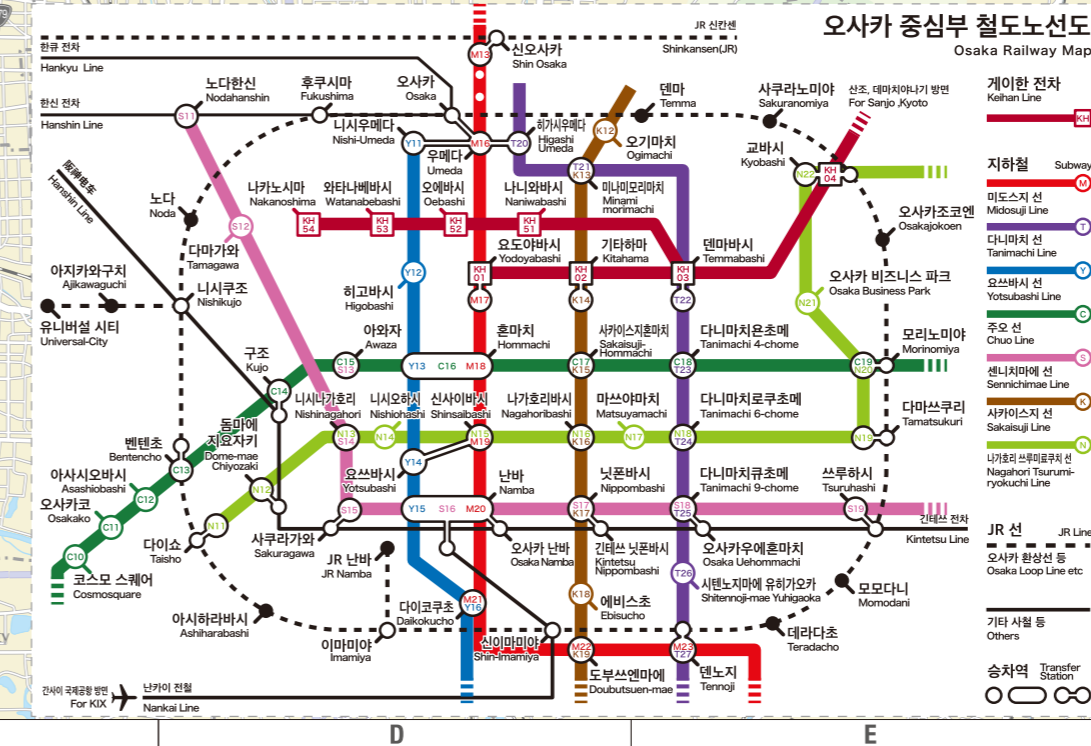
오사카 중심부 철도노선도
Osaka Railway Map

JR 신칸센
Shinkansen(JR)
한큐 전차
Hankyu Line
한신 전차
Hanshin Line
阪神電車
Hanshin Line

M13
신오사카
Shin Osaka
노다한신
Nodahanshin
S11
후쿠시마
Fukushima
오사카
Osaka
니시우메다
Nishi-Umeda
Y11
M16
우메다
Umeda
T20
히가시우메다
Higashi Umeda
덴마
Temma
K12
오기마치
Ogimachi
T21
K13
미나미모리마치
Minami morimachi
사쿠라노미야
Sakuranomiya
산조, 데마치야나기 방면
For Sanjo ,Kyoto
교바시
Kyobashi
N22
KH 04
노다
Noda
S12
나카노시마
Nakanoshima
KH 54
와타나베바시
Watanabebashi
KH 53
오에바시
Oebashi
KH 52
나니와바시
Naniwabashi
KH 51
오사카조코엔
Osakajokoen
다마가와
Tamagawa
Y12
요도야바시
Yodoyabashi
KH 01
기타하마
Kitahama
KH 02
덴마바시
Temmabashi
KH 03
아지카와구치
Ajikawaguchi
니시쿠조
Nishikujo
유니버설 시티
Universal-City
히고바시
Higobashi
M17
K14
T22
오사카 비즈니스 파크
Osaka Business Park
N21
아와자
Awaza
C15
S13
Y13
C16
M18
혼마치
Hommachi
C17
K15
사카이스지혼마치
Sakaisuji-Hommachi
C18
T23
다니마치욘초메
Tanimachi 4-chome
모리노미야
Morinomiya
C19
N20
구조
Kujo
C14
니시나가호리
Nishinagahori
니시오하시
Nishiohashi
신사이바시
Shinsaibashi
나가호리바시
Nagahoribashi
마쓰야마치
Matsuyamachi
다니마치로쿠초메
Tanimachi 6-chome
다마쓰쿠리
Tamatsukuri
도마에 지요자키
Dome-mae Chiyozaki
벤텐초
Bentencho
N13
S14
N14
N15
M19
N16
K16
N17
N18
T24
N19
C13
Y14
아사시오바시
Asashiobashi
C12
N12
요쓰바시
Yotsubashi
난바
Namba
닛폰바시
Nippombashi
다니마치큐초메
Tanimachi 9-chome
쓰루하시
Tsuruhashi
오사카코
Osakako
C11
S15
Y15
S16
M20
S17
K17
S18
T25
S19
긴테쓰 전차
Kintetsu Line
N11
다이쇼
Taisho
사쿠라가와
Sakuragawa
오사카 난바
Osaka Namba
긴테쓰 닛폰바시
Kintetsu Nippombashi
오사카우에혼마치
Osaka Uehommachi
C10
코스모 스퀘어
Cosmosquare
JR 난바
JR Namba
T26
시텐노지마에 유히가오카
Shitennoji-mae Yuhigaoka
K18
에비스초
Ebisucho
모모다니
Momodani
아시하라바시
Ashiharabashi
다이코쿠초
Daikokucho
M21
Y16
이마미야
Imamiya
신이마미야
Shin-Imamiya
M22
K19
M23
T27
데라다초
Teradacho
도부쓰엔마에
Doubutsuen-mae
덴노지
Tennoji
간사이 국제공항 방면
For KIX
난카이 전철
Nankai Line

게이한 전차
Keihan Line
KH
지하철
Subway
M
미도스지 선
Midosuji Line
T
다니마치 선
Tanimachi Line
Y
요쓰바시 선
Yotsubashi Line
C
주오 선
Chuo Line
S
센니치마에 선
Sennichimae Line
K
사카이스지 선
Sakaisuji Line
N
나가호리 쓰루미료쿠치 선
Nagahori Tsurumi-ryokuchi Line
JR 선
JR Line
오사카 환상선 등
Osaka Loop Line etc
기타 사철 등
Others
승차역
Transfer Station

D
E